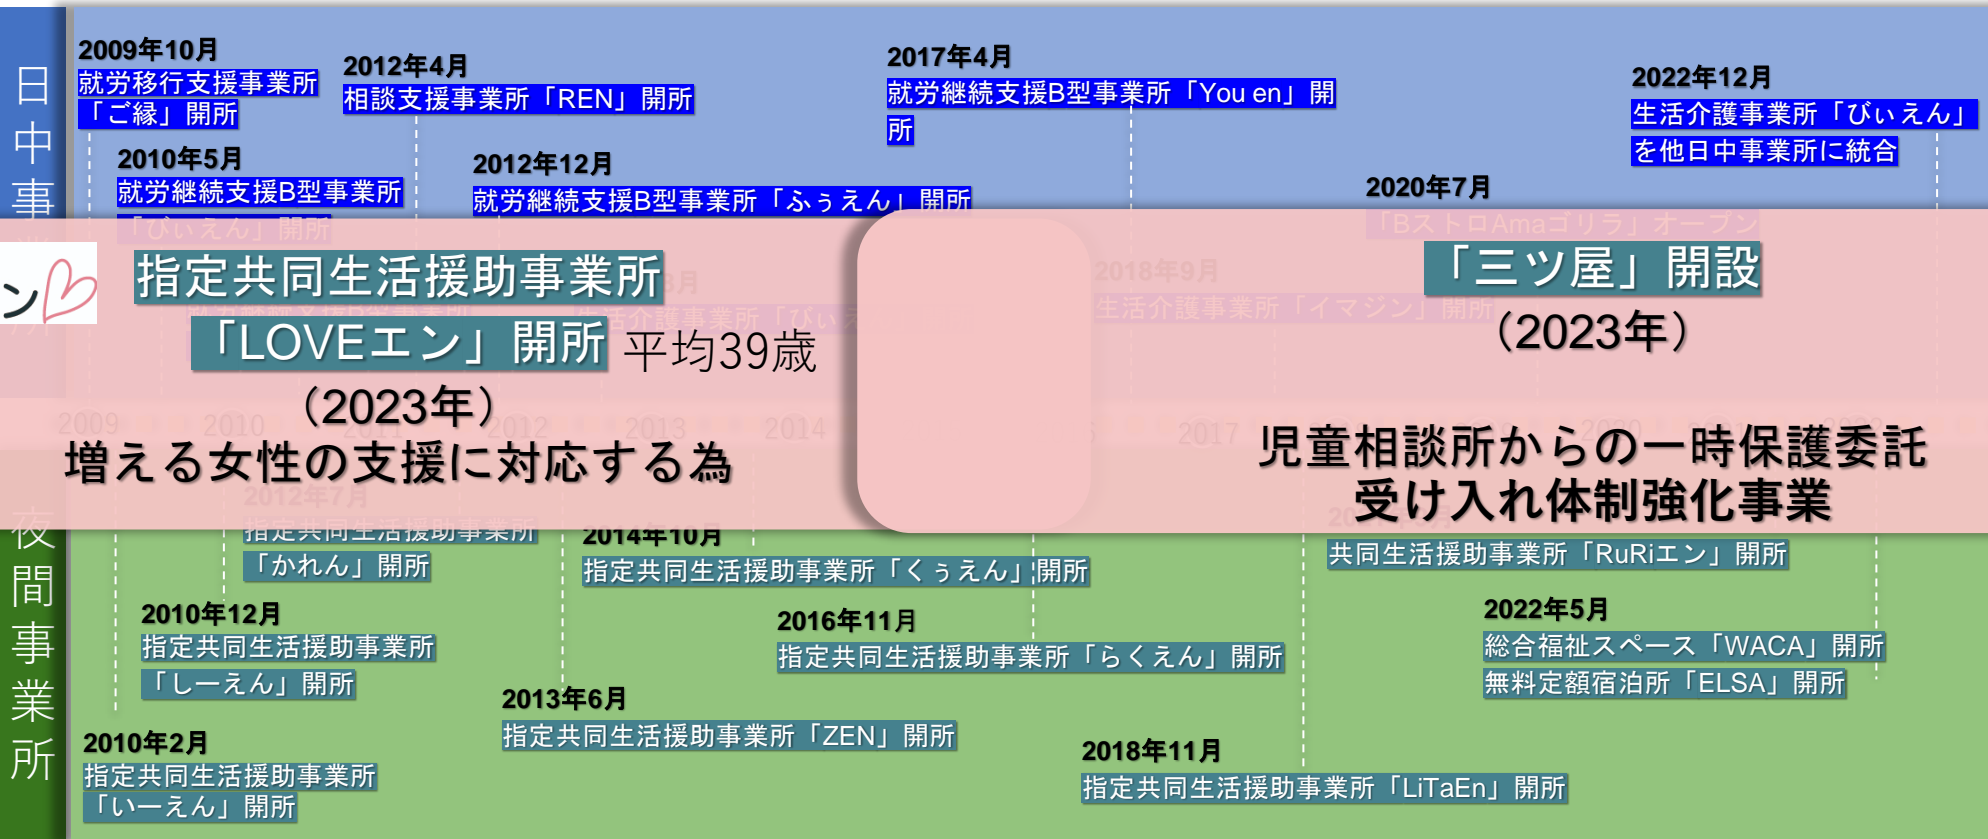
日中事

2009年10月
就労移行支援事業所「ご縁」開所

2012年4月
相談支援事業所「REN」開所

2017年4月
就労継続支援B型事業所「You en」開所

2022年12月
生活介護事業所「びぃえん」を他日中事業所に統合

2010年5月
就労継続支援B型事業所「びぃえん」開所

2012年12月
就労継続支援B型事業所「ふぅえん」開所

2020年7月
「Bストロ Amaゴリラ」オープン

2018年9月
生活介護事業所「イマジン」開所

指定共同生活援助事業所「LOVEエン」開所 平均39歳
（2023年）
増える女性の支援に対応する為

「三ツ屋」開設
（2023年）
児童相談所からの一時保護委託受け入れ体制強化事業

2009 2010 2012 2013 2014 2017

夜間事業所

2012年7月
指定共同生活援助事業所「かれん」開所

2014年10月
指定共同生活援助事業所「くぅえん」開所

共同生活援助事業所「RuRiエン」開所

2010年12月
指定共同生活援助事業所「しーえん」開所

2016年11月
指定共同生活援助事業所「らくえん」開所

2022年5月
総合福祉スペース「WACA」開所
無料定額宿泊所「ELSA」開所

2013年6月
指定共同生活援助事業所「ZEN」開所

2010年2月
指定共同生活援助事業所「いーえん」開所

2018年11月
指定共同生活援助事業所「LiTaEn」開所